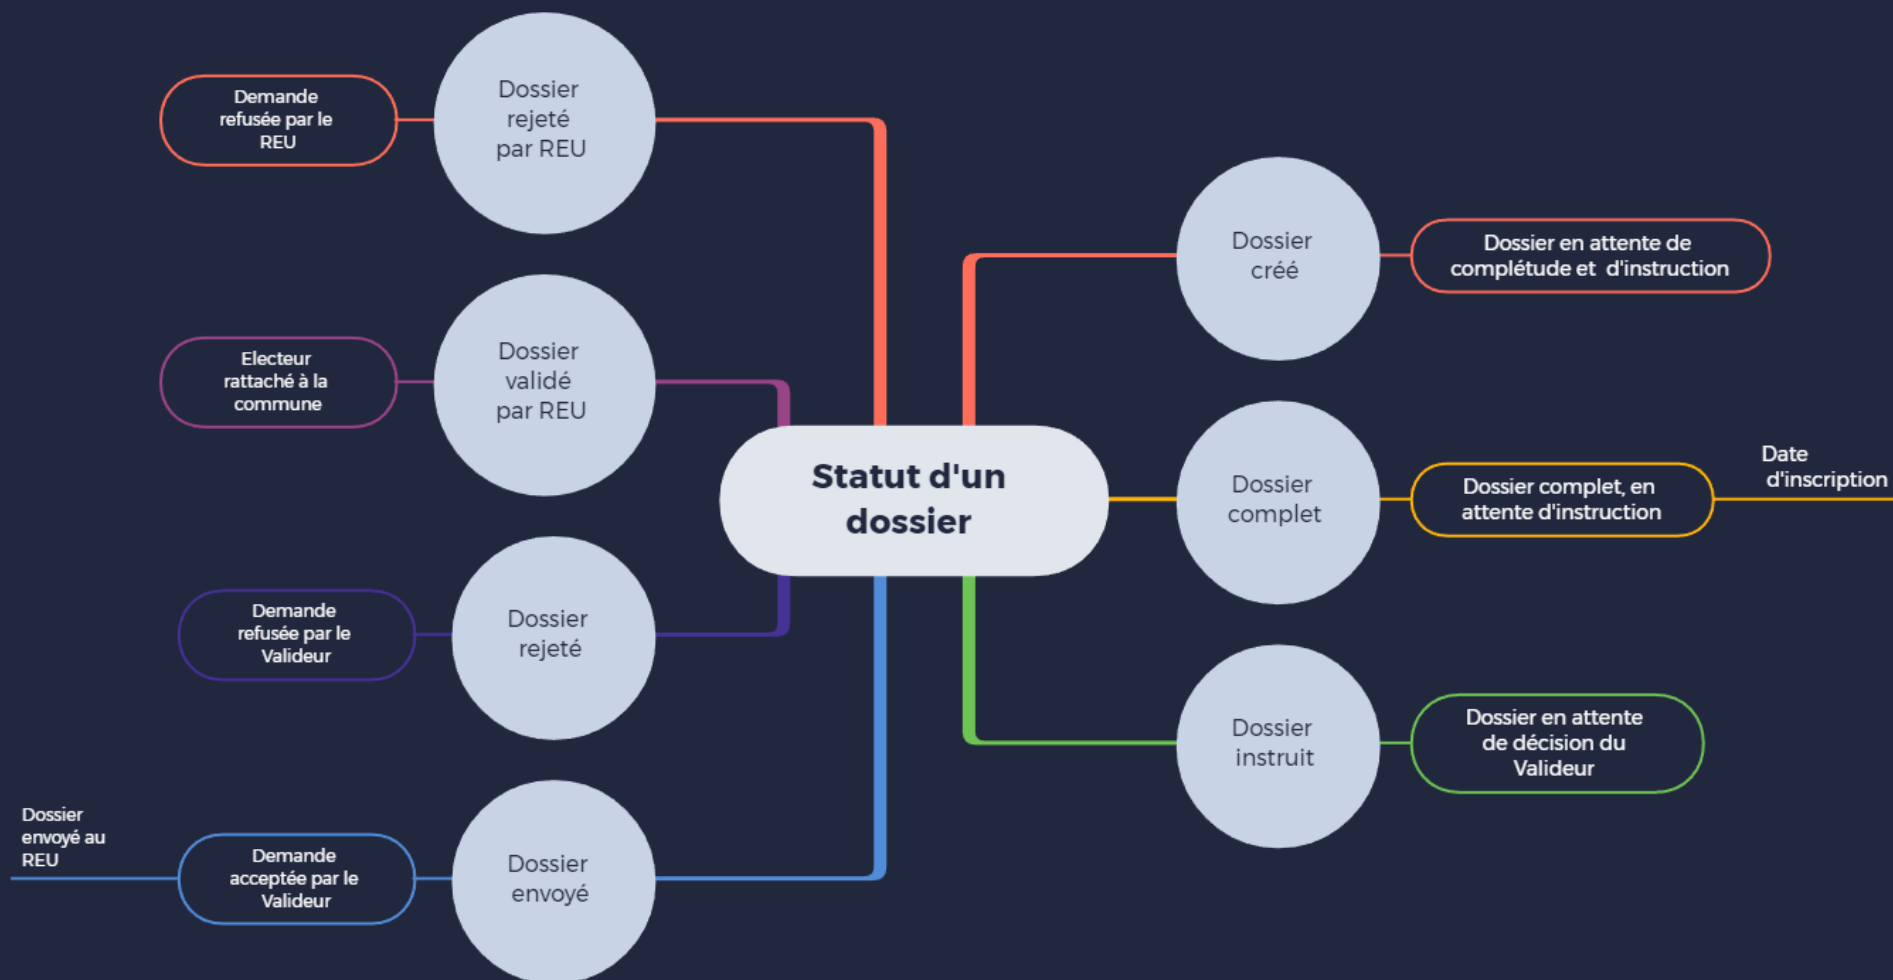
Statut d'un dossier

Dossier rejeté par REU

Demande refusée par le REU

Dossier validé par REU

Electeur rattaché à la commune

Dossier rejeté

Demande refusée par le Valideur

Dossier envoyé

Demande acceptée par le Valideur

Dossier envoyé au REU

Dossier créé

Dossier en attente de complétude et d'instruction

Dossier complet

Dossier complet, en attente d'instruction

Date d'inscription

Dossier instruit

Dossier en attente de décision du Valideur